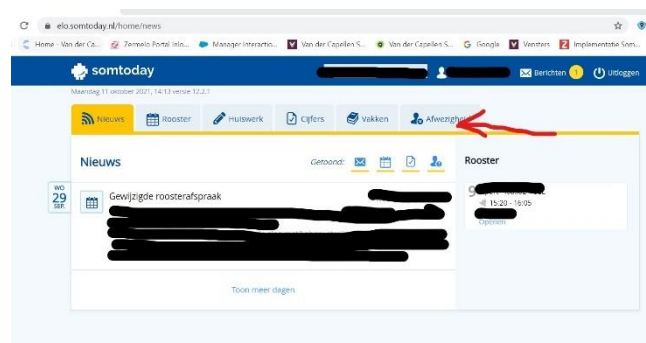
elo.somtoday.nl/home/news

Home - Van der Ca... Zermelo Portal inlo... Manager interactio... Van der Capellen S... Van der Capellen S... Google Vensters Implementatie Som...

somtoday

Berichten 1 Uitloggen

Maandag 11 oktober 2021, 14:13 versie 12.2.1

Nieuws Rooster Huiswerk Cijfers Vakken Afwezigheid

Nieuws

Getoond:

WO 29 SEP

Gewijzigde roosterafspraak

Toon meer dagen

Rooster

9

15:20 - 16:05

Openen